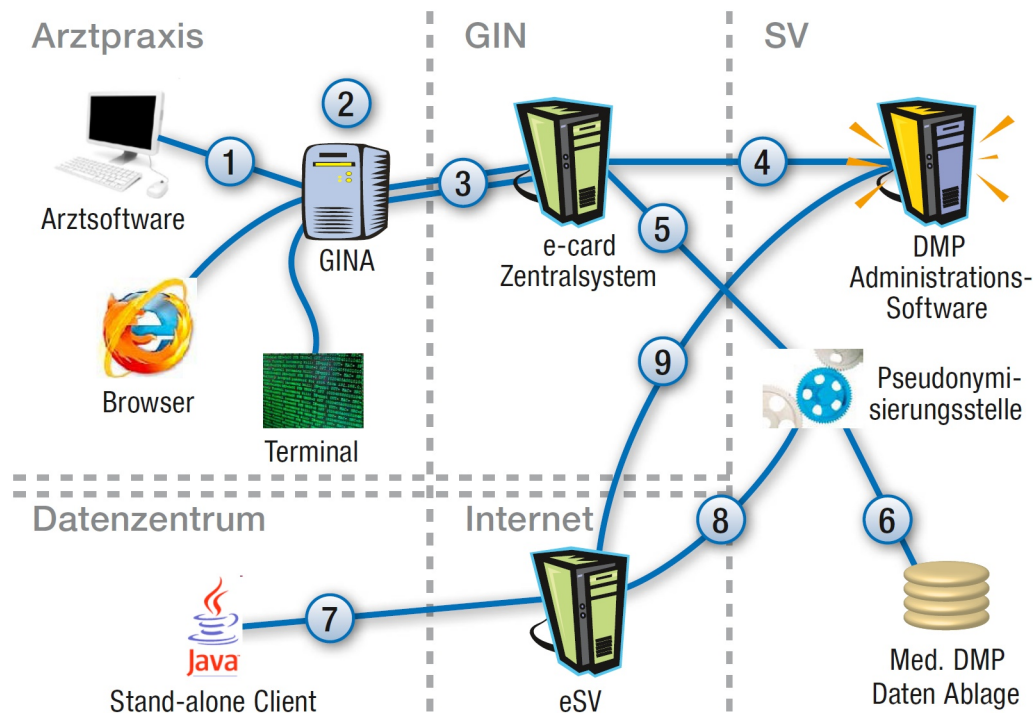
Arztpraxis

GIN

SV

2

1

3

4

5

Arztsoftware

GINA

e-card Zentralsystem

DMP Administrations-Software

Browser

9

Pseudonymisierungsstelle

Terminal

Datenzentrum

Internet

8

6

Java

7

Stand-alone Client

eSV

Med. DMP Daten Ablage